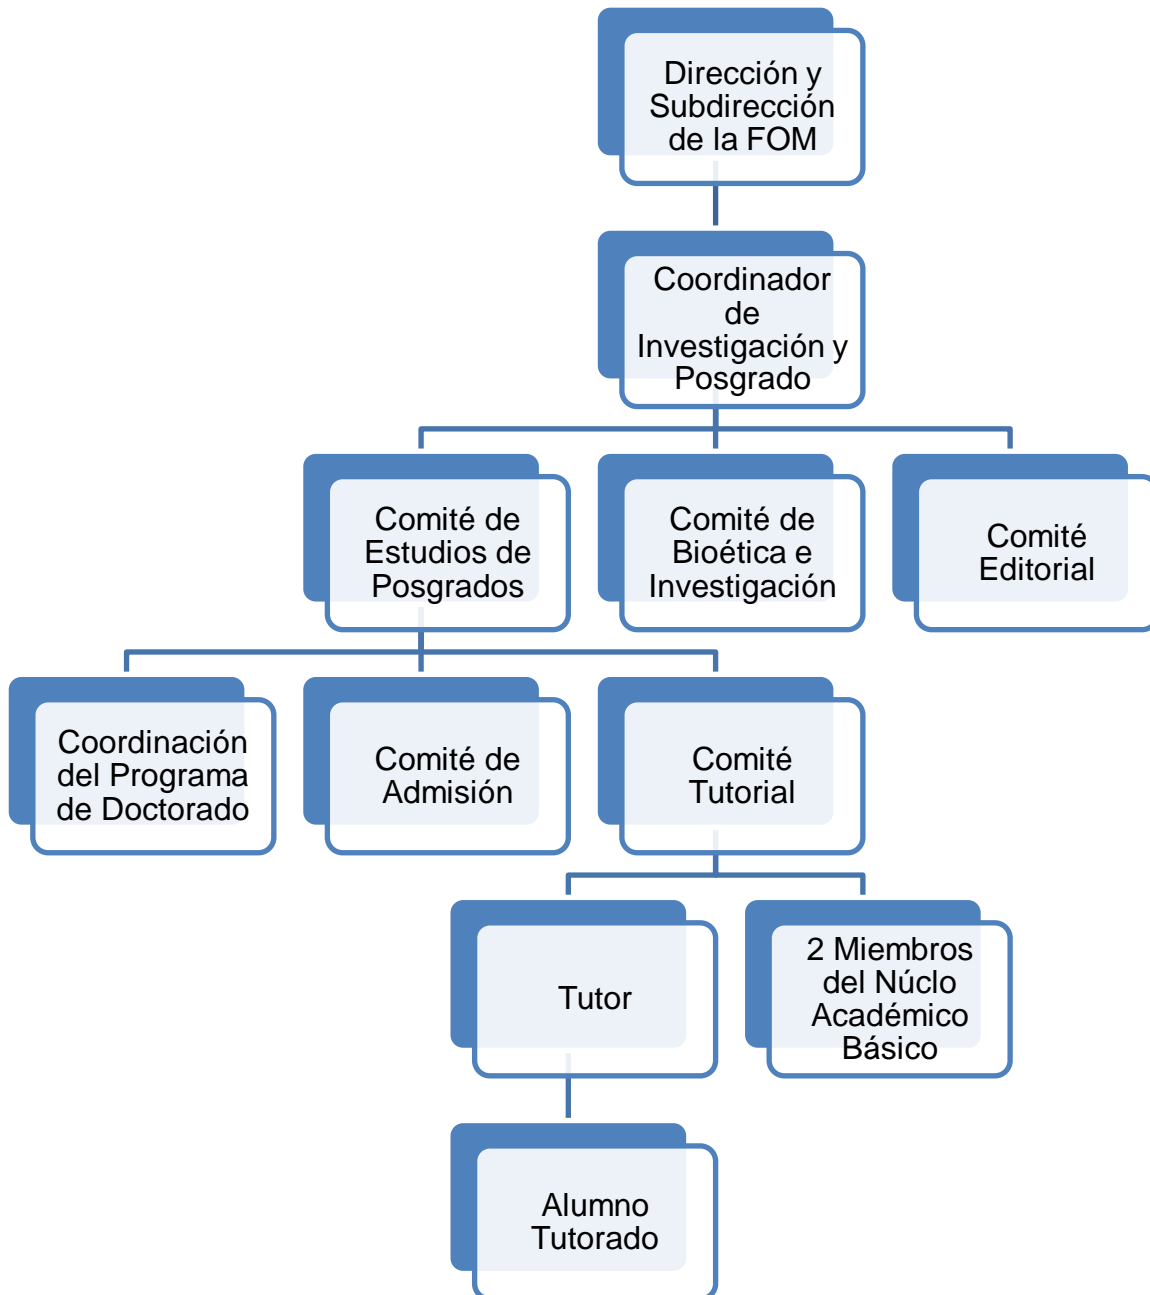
Dirección y Subdirección de la FOM

Coordinador de Investigación y Posgrado

Comité de Estudios de Posgrados

Comité de Bioética e Investigación

Comité Editorial

Coordinación del Programa de Doctorado

Comité de Admisión

Comité Tutorial

Tutor

2 Miembros del Núclo Académico Básico

Alumno Tutorado